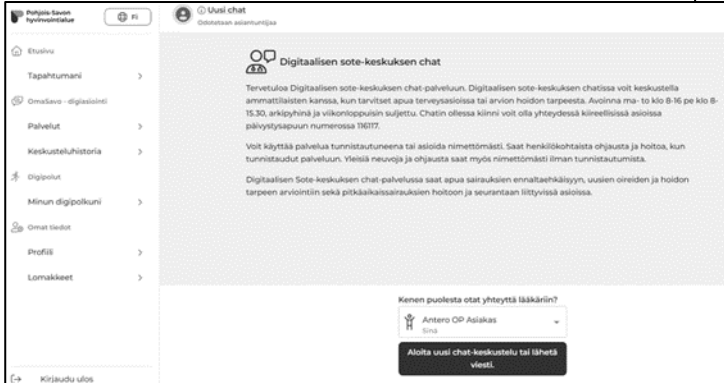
Pohjois-Savon hyvinvointialue

FI

Uusi chat
Odotetaan asiantuntijaa

Etusivu

Tapahtumani

OmaSavo - digiasiointi

Palvelut

Keskusteluhistoria

Digipolut

Minun digipolkuni

Omat tiedot

Profiili

Lomakkeet

Kirjaudu ulos

Digitaalisen sote-keskuksen chat

Tervetuloa Digitaalisen sote-keskuksen chat-palveluun. Digitaalisen sote-keskuksen chatissa voit keskustella ammattilaisten kanssa, kun tarvitset apua terveysasioissa tai arvion hoidon tarpeesta. Avoinna ma- to klo 8-16 pe klo 8-15.30, arkipyhinä ja viikonloppuisin suljettu. Chatin ollessa kiinni voit olla yhteydessä kiireellisissä asioissa päivystysapuun numerossa 116117.

Voit käyttää palvelua tunnistautuneena tai asioida nimettömästi. Saat henkilökohtaista ohjausta ja hoitoa, kun tunnistaudut palveluun. Yleisiä neuvoja ja ohjausta saat myös nimettömästi ilman tunnistautumista.

Digitaalisen Sote-keskuksen chat-palvelussa saat apua sairauksien ennaltaehkäisyyn, uusien oireiden ja hoidon tarpeen arviointiin sekä pitkäaikaissairauksien hoitoon ja seurantaan liittyvissä asioissa.

Kenen puolesta otat yhteyttä lääkäriin?

Antero OP Asiakas
Sinä

Aloita uusi chat-keskustelu tai lähetä viesti.